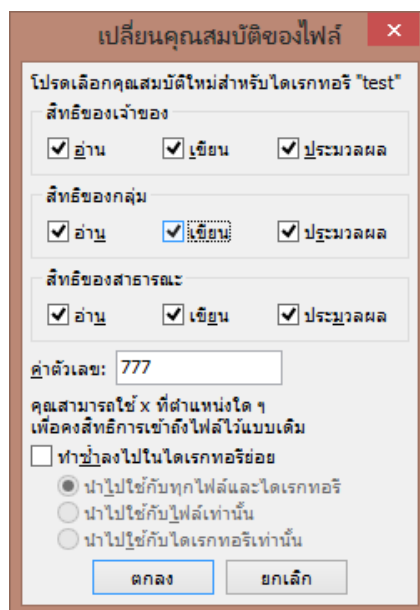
เปลี่ยนคุณสมบัติของไฟล์

โปรดเลือกคุณสมบัติใหม่สำหรับไดเรกทอรี "test"

สิทธิของเจ้าของ

อ่าน
เขียน
ประมวลผล

สิทธิของกลุ่ม

อ่าน
เขียน
ประมวลผล

สิทธิของสาธารณะ

อ่าน
เขียน
ประมวลผล

ค่าตัวเลข: 777

คุณสามารถใช้ x ที่ตำแหน่งใด ๆ เพื่อคงสิทธิการเข้าถึงไฟล์ไว้แบบเดิม

ทำซ้ำลงไปในไดเรกทอรีย่อย

นำไปใช้กับทุกไฟล์และไดเรกทอรี
นำไปใช้กับไฟล์เท่านั้น
นำไปใช้กับไดเรกทอรีเท่านั้น

ตกลง
ยกเลิก